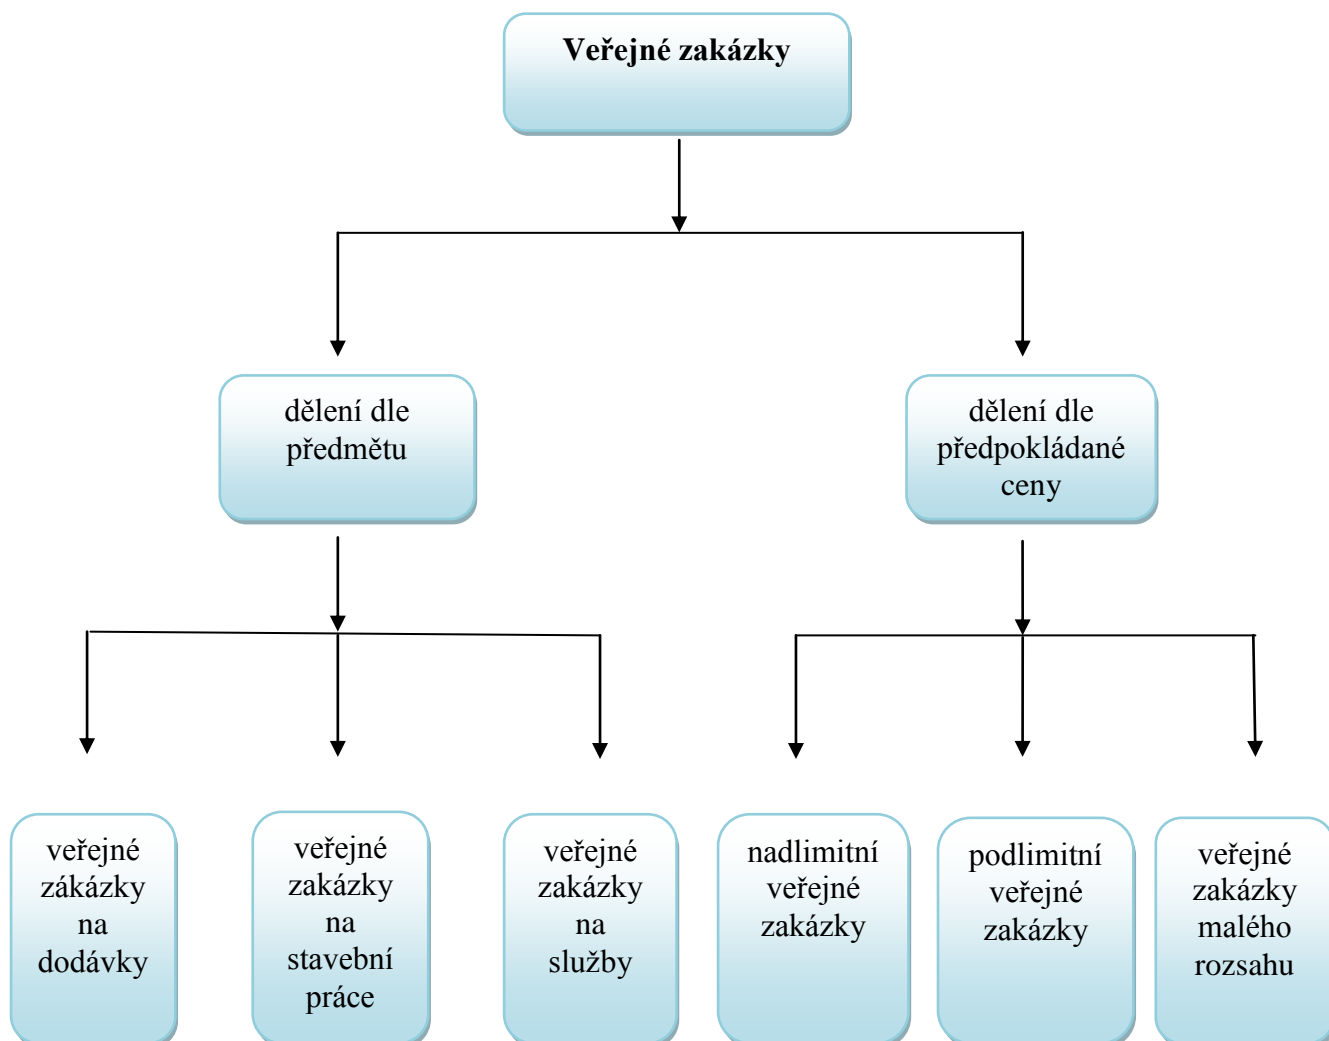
Veřejné zakázky

dělení dle předmětu

dělení dle předpokládané ceny

veřejné zákázky na dodávky

veřejné zakázky na stavební práce

veřejné zakázky na služby

nadlimitní veřejné zakázky

podlimitní veřejné zakázky

veřejné zakázky malého rozsahu